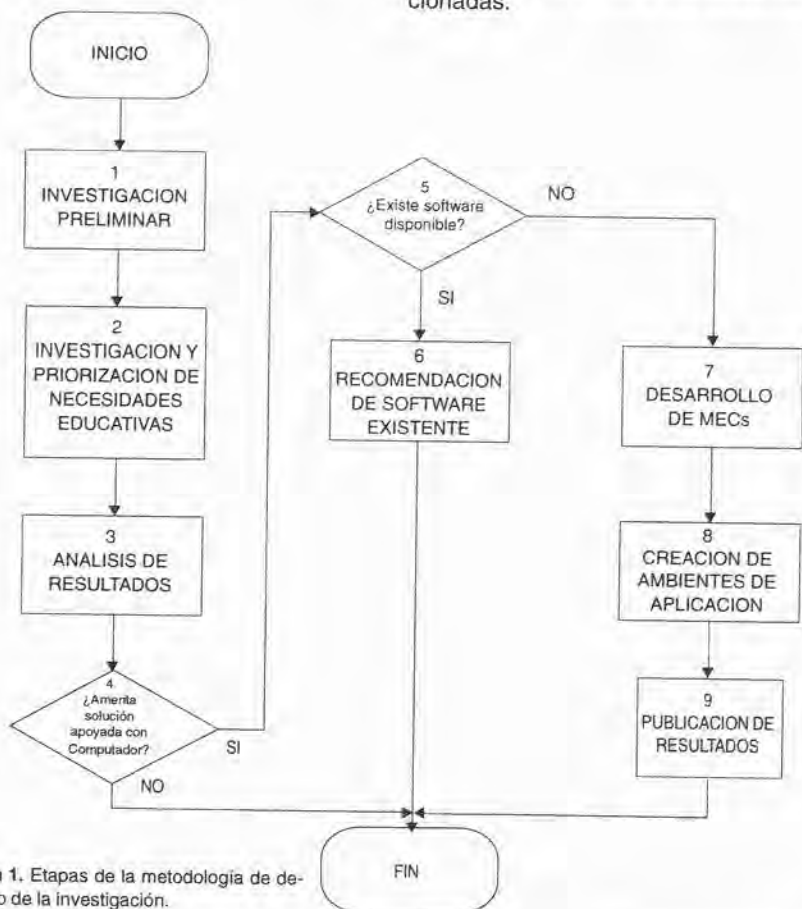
cionadas.

INICIO

1
INVESTIGACION PRELIMINAR

2
INVESTIGACION Y PRIORIZACION DE NECESIDADES EDUCATIVAS

3
ANALISIS DE RESULTADOS

4
¿Amerita solución apoyada con Computador?

SI

NO

5
¿Existe software disponible?

NO

SI

6
RECOMENDACION DE SOFTWARE EXISTENTE

7
DESARROLLO DE MECs

8
CREACION DE AMBIENTES DE APLICACION

9
PUBLICACION DE RESULTADOS

FIN

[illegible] 1. Etapas de la metodología de de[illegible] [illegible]o de la investigación.